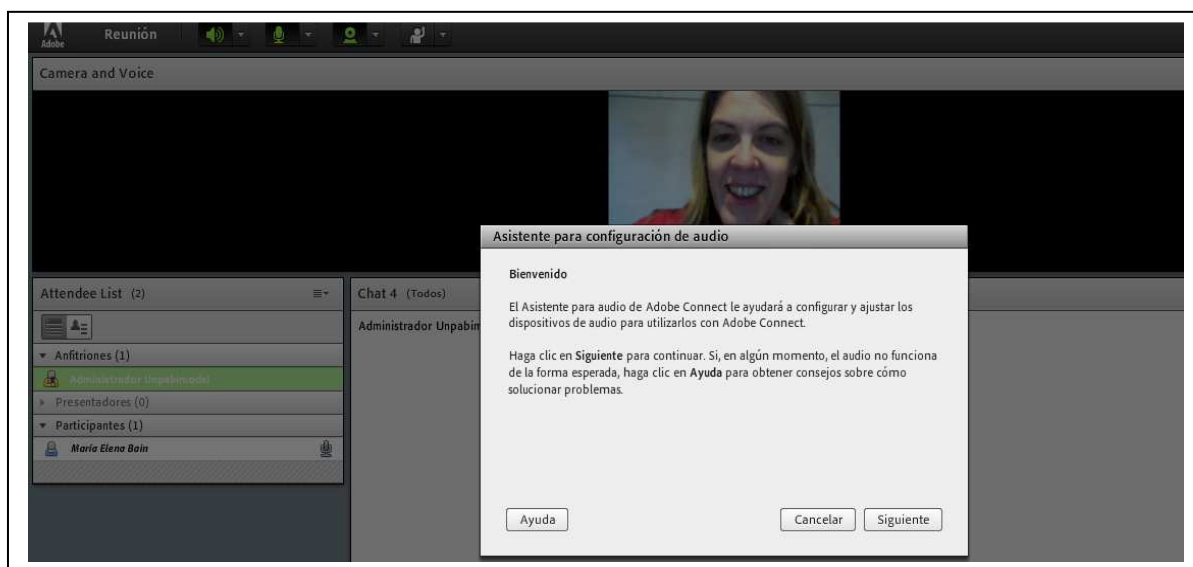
Adobe Reunión

Camera and Voice

Attendee List (2)

Anfitriones (1)

Administrador Unpabimodal

Presentadores (0)

Participantes (1)

Maria Elena Bain

Chat 4 (Todos)

Administrador Unpabim

Asistente para configuración de audio

Bienvenido

El Asistente para audio de Adobe Connect le ayudará a configurar y ajustar los dispositivos de audio para utilizarlos con Adobe Connect.

Haga clic en **Siguiente** para continuar. Si, en algún momento, el audio no funciona de la forma esperada, haga clic en **Ayuda** para obtener consejos sobre cómo solucionar problemas.

Ayuda

Cancelar

Siguiente